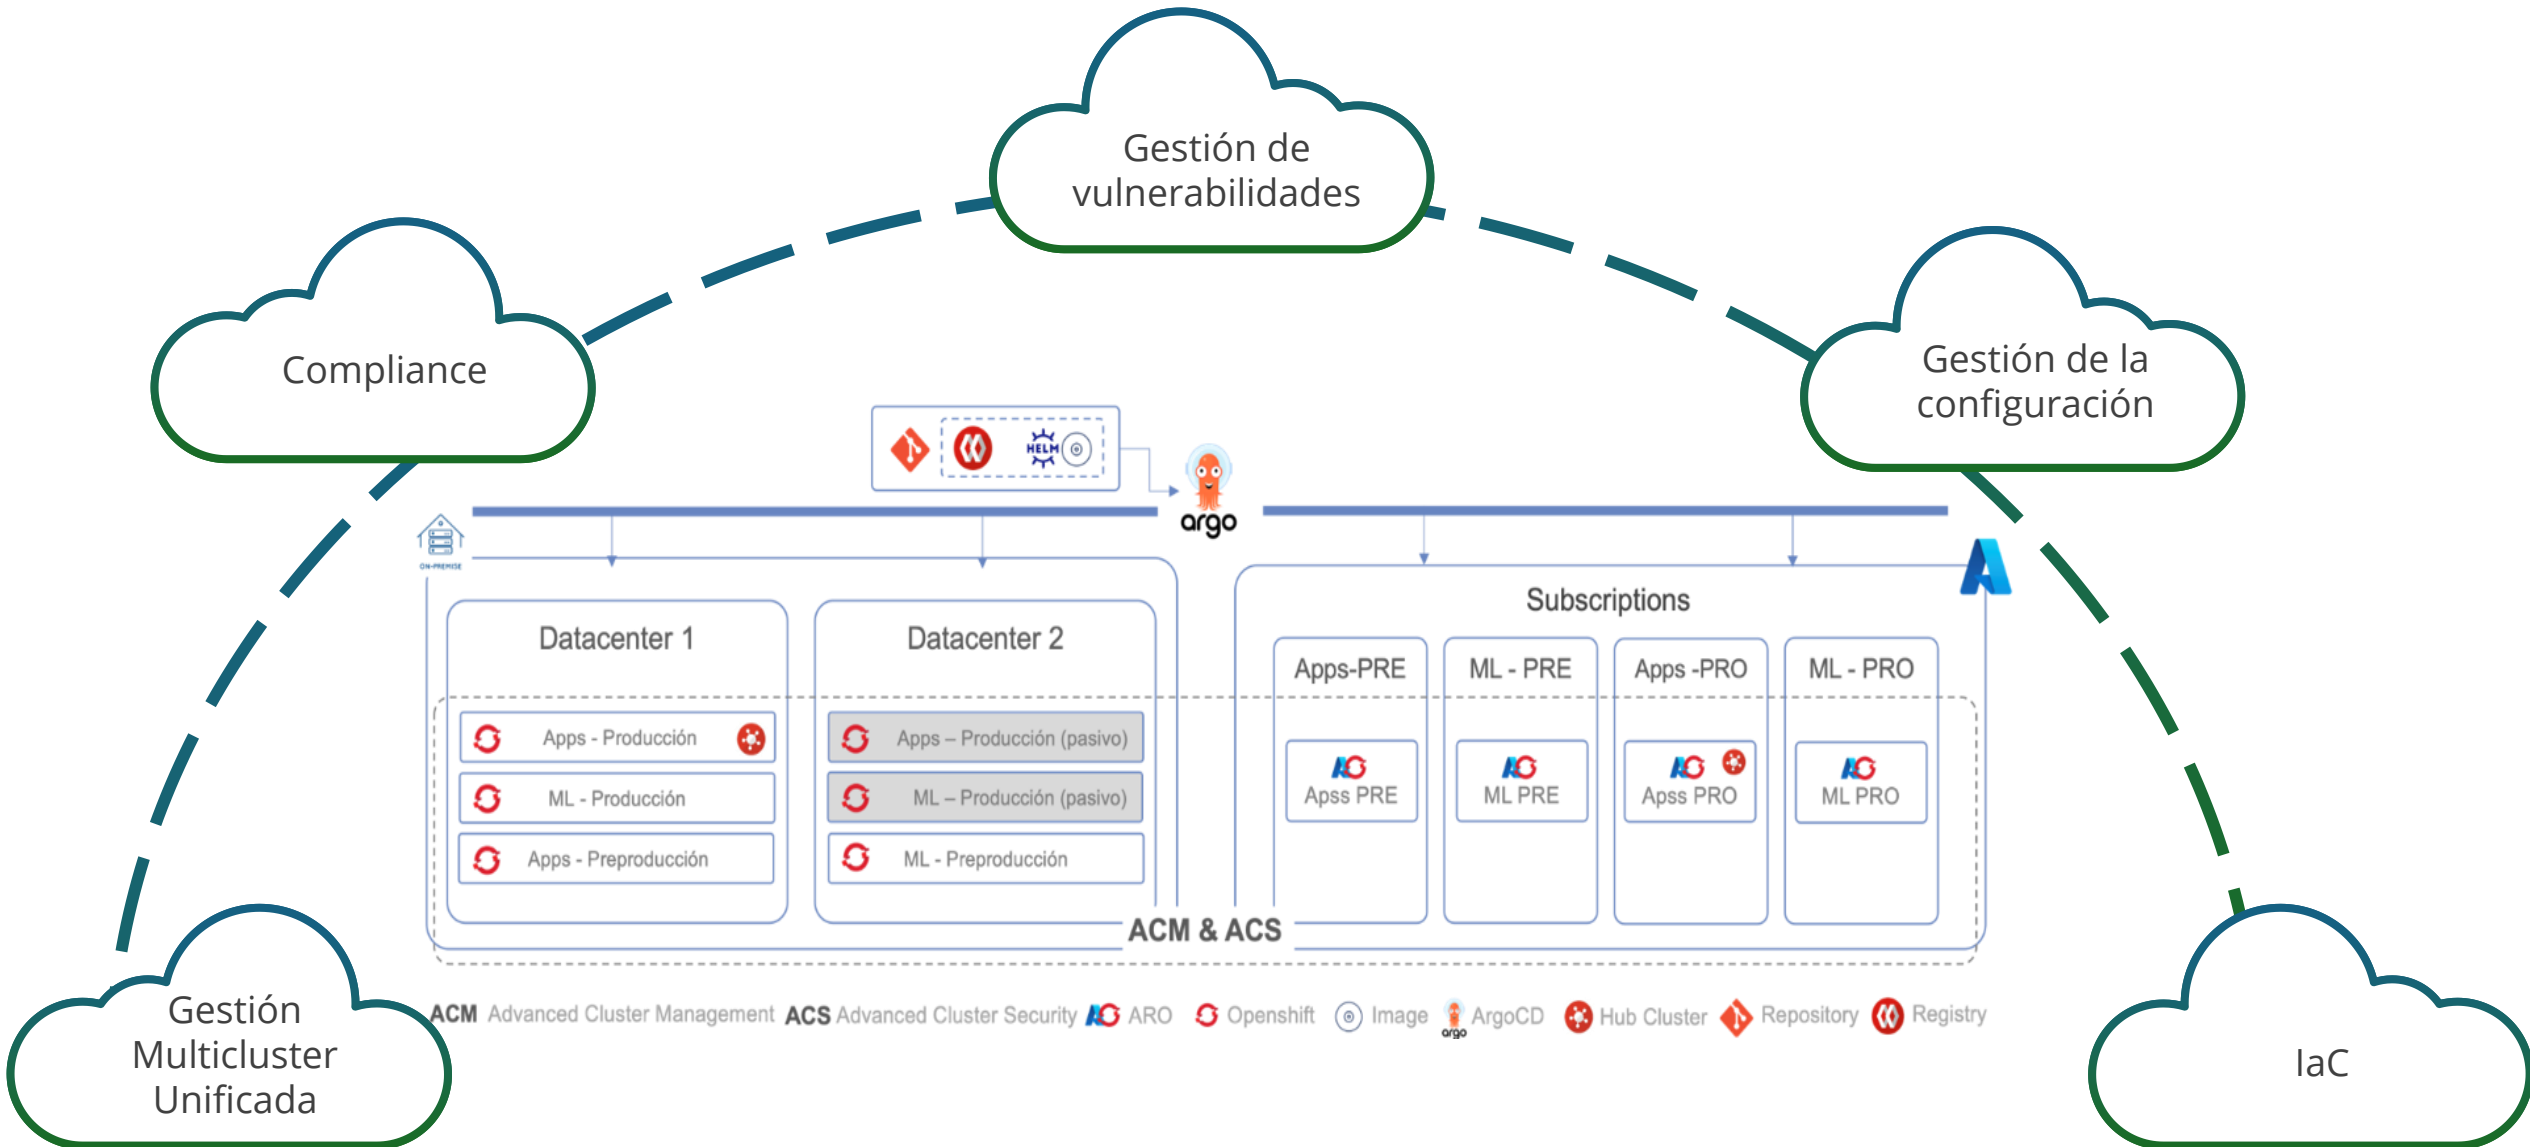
Gestión de vulnerabilidades

Compliance

Gestión de la configuración

HELM

argo

ON-PREMISE

Datacenter 1

Apps - Producción

ML - Producción

Apps - Preproducción

Datacenter 2

Apps – Producción (pasivo)

ML – Producción (pasivo)

ML - Preproducción

Subscriptions

Apps-PRE

Apss PRE

ML - PRE

ML PRE

Apps -PRO

Apss PRO

ML - PRO

ML PRO

ACM & ACS

ACM Advanced Cluster Management ACS Advanced Cluster Security ARO Openshift Image ArgoCD Hub Cluster Repository Registry

Gestión Multicluster Unificada

IaC